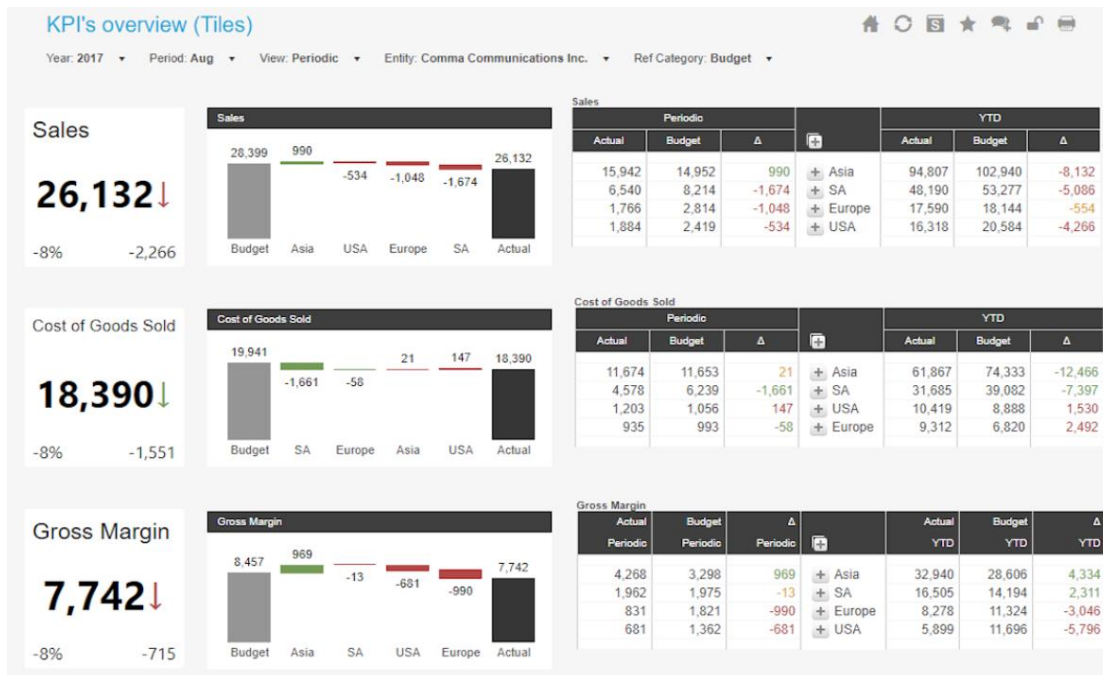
KPI's overview (Tiles)

Year: 2017 ▾ Period: Aug ▾ View: Periodic ▾ Entity: Comma Communications Inc. ▾ Ref Category: Budget ▾

Sales

26,132↓

-8% -2,266

Sales

28,399 990 -534 -1,048 -1,674 26,132

Budget Asia USA Europe SA Actual

Sales

| Periodic | | | | YTD | | |
|---|---|---|---|---|---|---|
| Actual | Budget | Δ | | Actual | Budget | Δ |
| 15,942 | 14,952 | 990 | Asia | 94,807 | 102,940 | -8,132 |
| 6,540 | 8,214 | -1,674 | SA | 48,190 | 53,277 | -5,086 |
| 1,766 | 2,814 | -1,048 | Europe | 17,590 | 18,144 | -554 |
| 1,884 | 2,419 | -534 | USA | 16,318 | 20,584 | -4,266 |

Cost of Goods Sold

18,390↓

-8% -1,551

Cost of Goods Sold

19,941 -1,661 -58 21 147 18,390

Budget SA Europe Asia USA Actual

Cost of Goods Sold

| Periodic | | | | YTD | | |
|---|---|---|---|---|---|---|
| Actual | Budget | Δ | | Actual | Budget | Δ |
| 11,674 | 11,653 | 21 | Asia | 61,867 | 74,333 | -12,466 |
| 4,578 | 6,239 | -1,661 | SA | 31,685 | 39,082 | -7,397 |
| 1,203 | 1,056 | 147 | USA | 10,419 | 8,888 | 1,530 |
| 935 | 993 | -58 | Europe | 9,312 | 6,820 | 2,492 |

Gross Margin

7,742↓

-8% -715

Gross Margin

8,457 969 -13 -681 -990 7,742

Budget Asia SA USA Europe Actual

Gross Margin

| Actual Periodic | Budget Periodic | Δ Periodic | | Actual YTD | Budget YTD | Δ YTD |
|---|---|---|---|---|---|---|
| 4,268 | 3,298 | 969 | Asia | 32,940 | 28,606 | 4,334 |
| 1,962 | 1,975 | -13 | SA | 16,505 | 14,194 | 2,311 |
| 831 | 1,821 | -990 | Europe | 8,278 | 11,324 | -3,046 |
| 681 | 1,362 | -681 | USA | 5,899 | 11,696 | -5,796 |